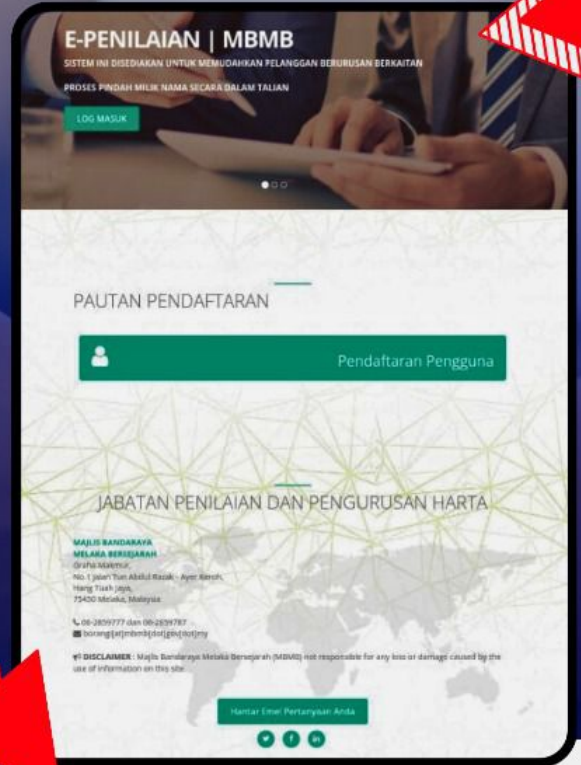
E-PENILAIAN | MBMB

SISTEM INI DISEDIAKAN UNTUK MEMUDAHKAN PELANGGAN BERURUSAN BERKAITAN PROSES PINDAH MILIK NAMA SECARA DALAM TALIAN

LOG MASUK

PAUTAN PENDAFTARAN

Pendaftaran Pengguna

JABATAN PENILAIAN DAN PENGURUSAN HARTA

MAJLIS BANDARAYA MELAKA BERSEJARAH
Graha Makmur,
No.1 Jalan Tun Abdul Razak - Ayer Keroh,
Hang Tuah Jaya,
75450 Melaka, Malaysia

06-2859777 dan 06-2859787
borang[at]mbmb[dot]gov[dot]my

DISCLAIMER : Majlis Bandaraya Melaka Bersejarah (MBMB) not responsible for any loss or damage caused by the use of information on this site

Hantar Emel Pertanyaan Anda